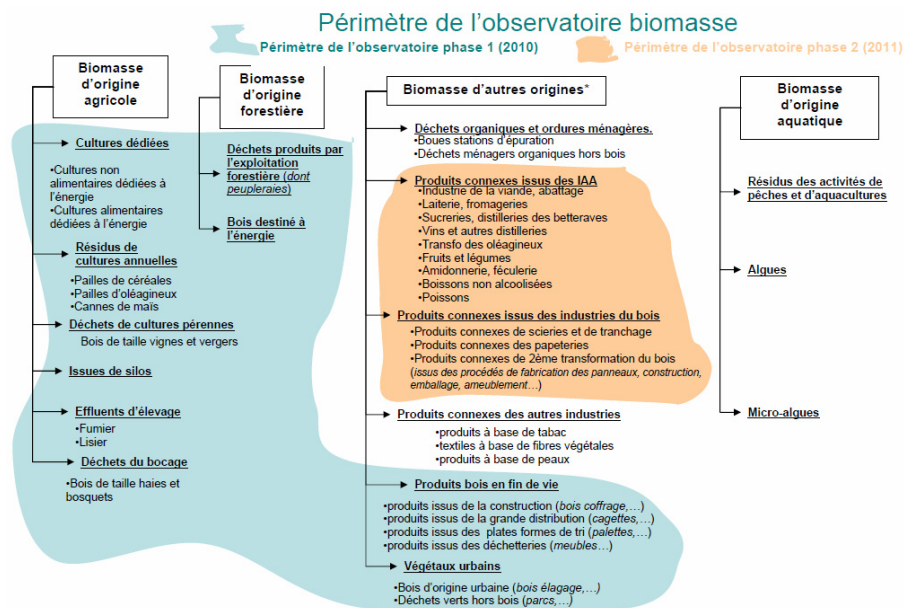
Périmètre de l'observatoire biomasse

Périmètre de l'observatoire phase 1 (2010)

Périmètre de l'observatoire phase 2 (2011)

Biomasse d'origine agricole

Cultures dédiées

•Cultures non alimentaires dédiées à l'énergie
•Cultures alimentaires dédiées à l'énergie

Résidus de cultures annuelles

•Pailles de céréales
•Pailles d'oléagineux
•Cannes de maïs

Déchets de cultures pérennes

Bois de taille vignes et vergers

Issues de silos

Effluents d'élevage

•Fumier
•Lisier

Déchets du bocage

•Bois de taille haies et bosquets

Biomasse d'origine forestière

Déchets produits par l'exploitation forestière (dont peupleraies)

Bois destiné à l'énergie

Biomasse d'autres origines*

Déchets organiques et ordures ménagères.
•Boues stations d'épuration
•Déchets ménagers organiques hors bois

Produits connexes issus des IAA
•Industrie de la viande, abattage
•Laiterie, fromageries
•Sucreries, distilleries des betteraves
•Vins et autres distilleries
•Transfo des oléagineux
•Fruits et légumes
•Amidonnerie, féculerie
•Boissons non alcoolisées
•Poissons

Produits connexes issus des industries du bois
•Produits connexes de scieries et de tranchage
•Produits connexes des papeteries
•Produits connexes de 2ème transformation du bois
(issus des procédés de fabrication des panneaux, construction, emballage, ameublement…)

Produits connexes des autres industries
•produits à base de tabac
•textiles à base de fibres végétales
•produits à base de peaux

Produits bois en fin de vie
•produits issus de la construction (bois coffrage,…)
•produits issus de la grande distribution (cagettes,…)
•produits issus des plates formes de tri (palettes,…)
•produits issus des déchetteries (meubles…)

Végétaux urbains
•Bois d'origine urbaine (bois élagage,…)
•Déchets verts hors bois (parcs,…)

Biomasse d'origine aquatique

Résidus des activités de pêches et d'aquacultures

Algues

Micro-algues